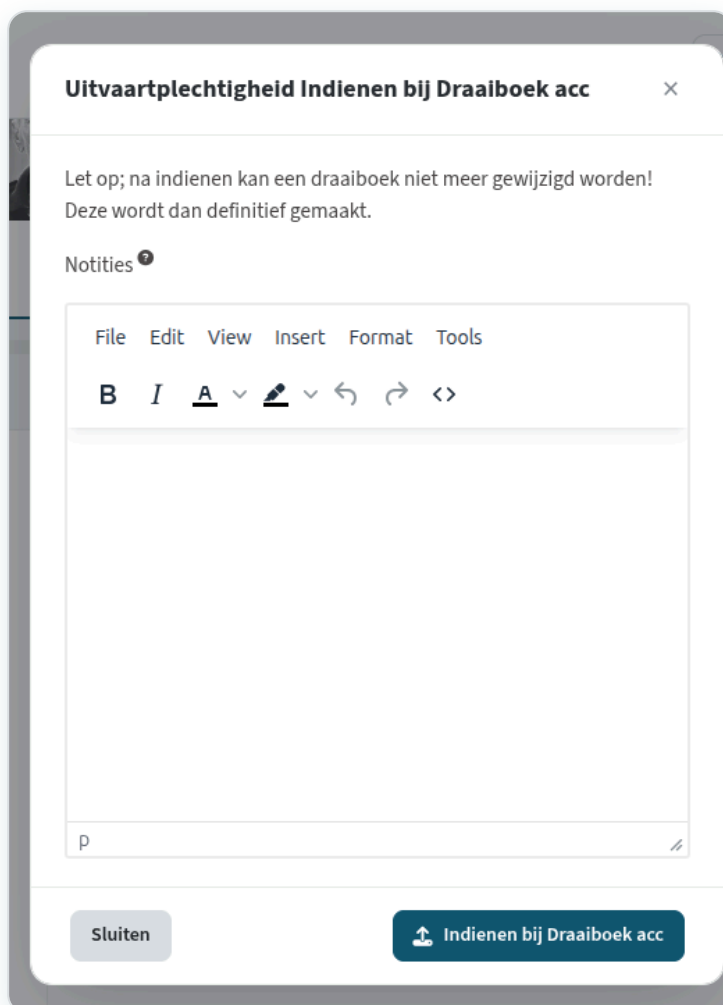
Uitvaartplechtigheid Indienen bij Draaiboek acc ×

Let op; na indienen kan een draaiboek niet meer gewijzigd worden! Deze wordt dan definitief gemaakt.

Notities

File Edit View Insert Format Tools

B I A

p

Sluiten

Indienen bij Draaiboek acc